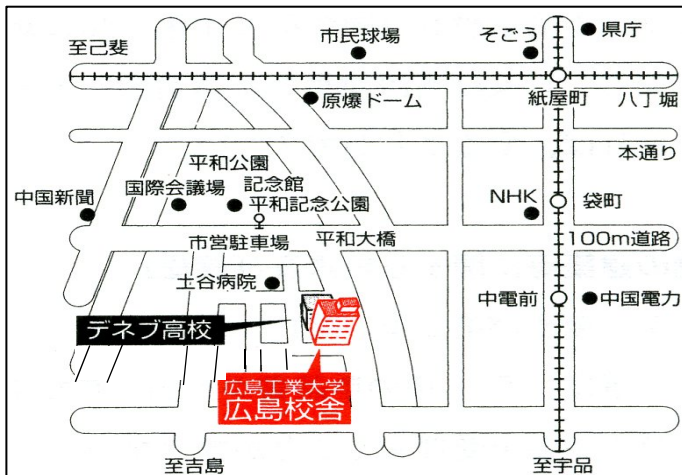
至己斐
市民球場
そごう
県庁
原爆ドーム
紙屋町
八丁堀
平和公園
本通り
国際会議場
記念館
中国新聞
平和記念公園
NHK
袋町
市営駐車場
平和大橋
100m道路
土谷病院
中電前
中国電力
デネブ高校
広島工業大学
広島校舎
至吉島
至宇品